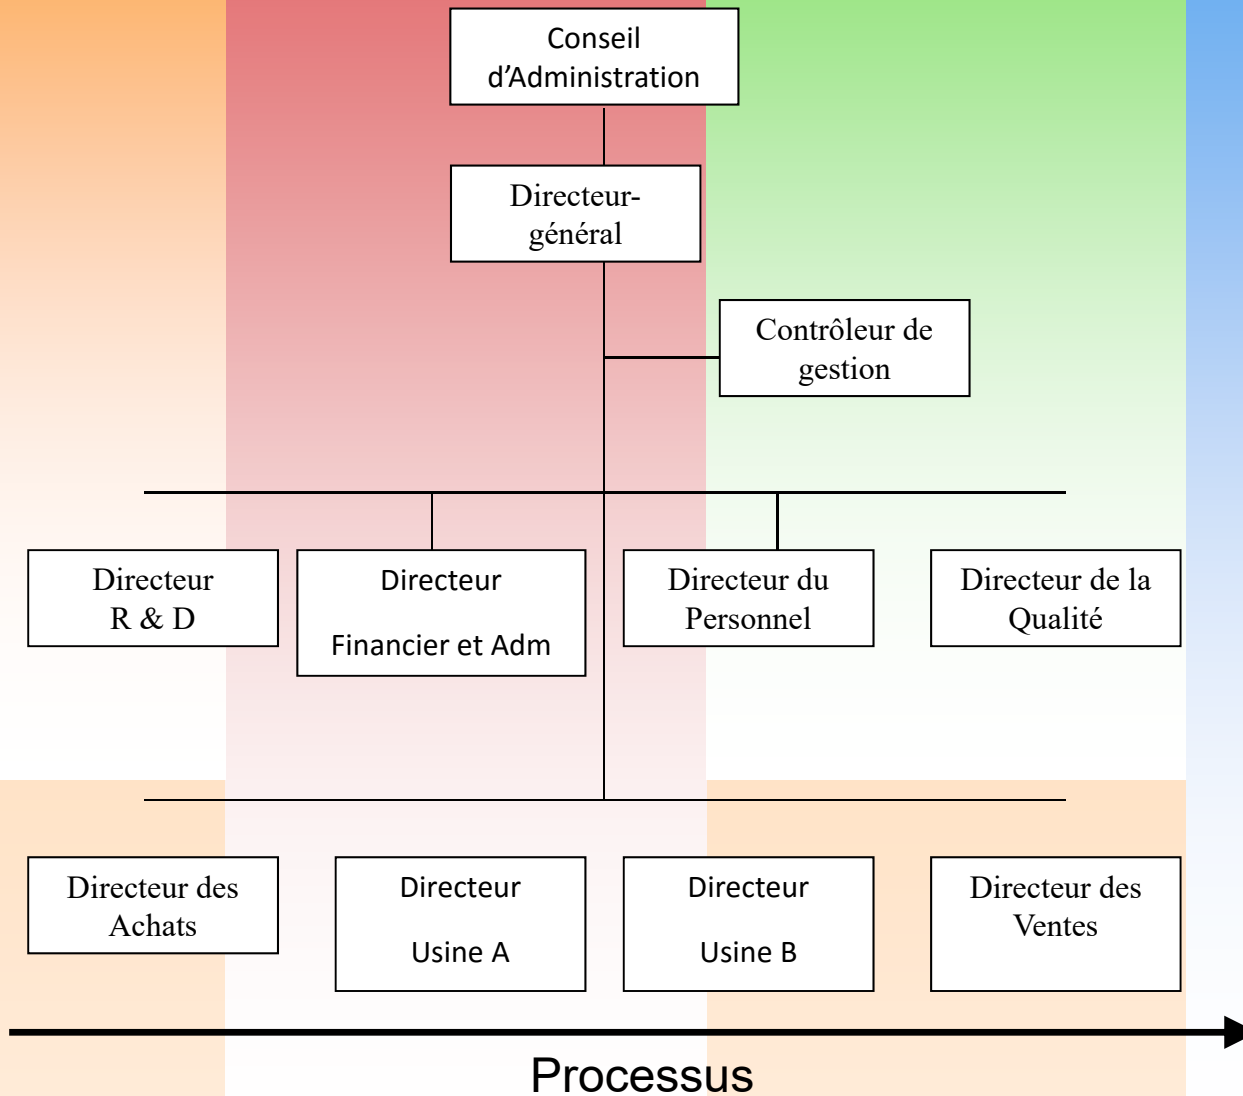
Conseil d’Administration

Directeur-général

Contrôleur de gestion

Directeur R & D

Directeur

Financier et Adm

Directeur du Personnel

Directeur de la Qualité

Directeur des Achats

Directeur

Usine A

Directeur

Usine B

Directeur des Ventes

Processus